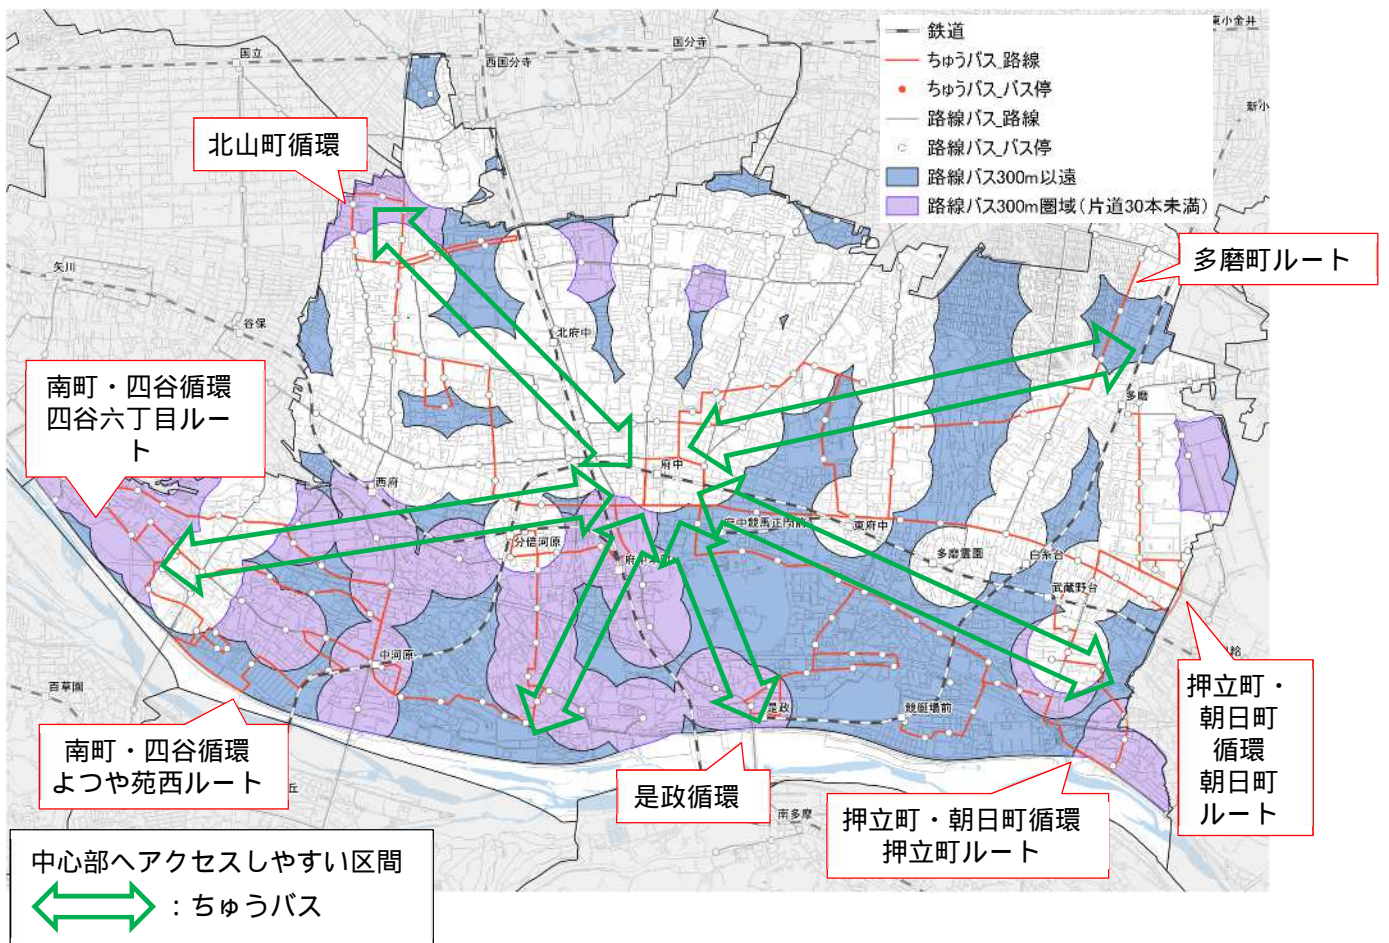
鉄道
ちゅうバス_路線
ちゅうバス_バス停
路線バス_路線
路線バス_バス停
路線バス300m以遠
路線バス300m圏域（片道30本未満）

国立
西国分寺
国分寺
東小金井
新小
矢川
谷保
北府中
多磨
府中
西府
分倍河原
府中本町
府中競馬正門前
東府中
多磨霊園
白糸台
武蔵野台
中河原
百草園
是政
競艇場前
南多摩

北山町循環
多磨町ルート
南町・四谷循環
四谷六丁目ルート
南町・四谷循環
よつや苑西ルート
是政循環
押立町・朝日町循環
押立町ルート
押立町・
朝日町
循環
朝日町
ルート

中心部へアクセスしやすい区間
：ちゅうバス